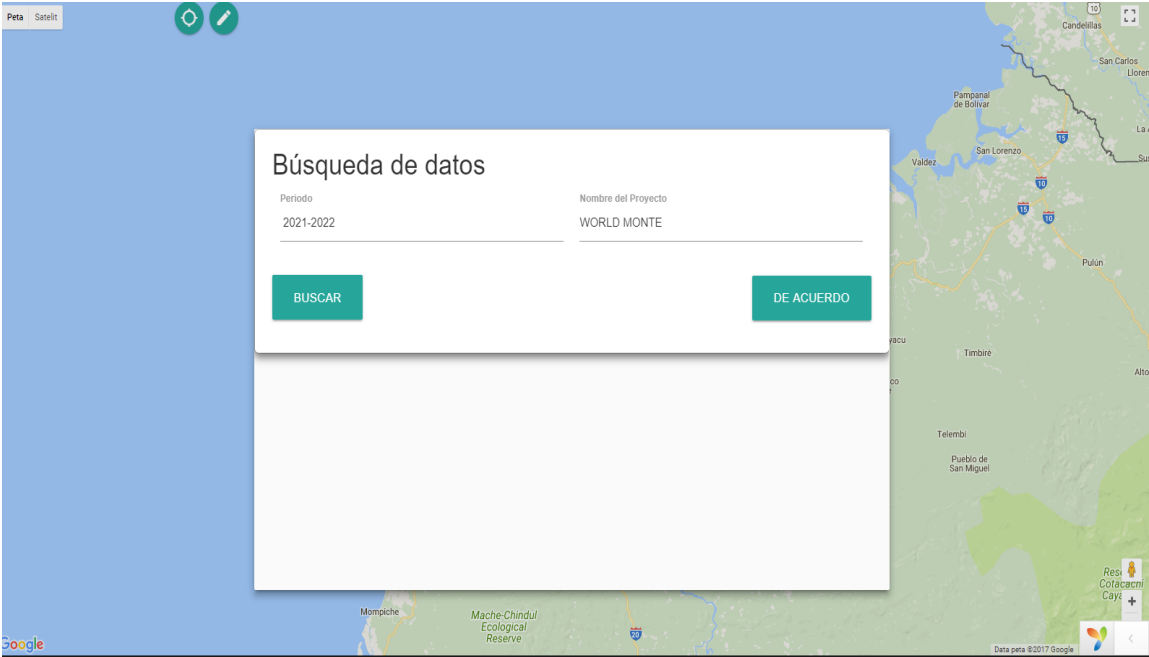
Peta Satelit

Búsqueda de datos

Periodo
2021-2022

Nombre del Proyecto
WORLD MONTE

BUSCAR

DE ACUERDO

10
Candelillas
San Carlos
Loren
Pampanal de Bolivar
15
La
San Lorenzo
Valdez
Su
10
15
10
Pulún
yacu
Timbiré
co
Alto
Telembi
Pueblo de San Miguel
Res
Cotacacni
Caya
+
Mompiche
Mache-Chindul Ecological Reserve
20
Google
Data peta ©2017 Google